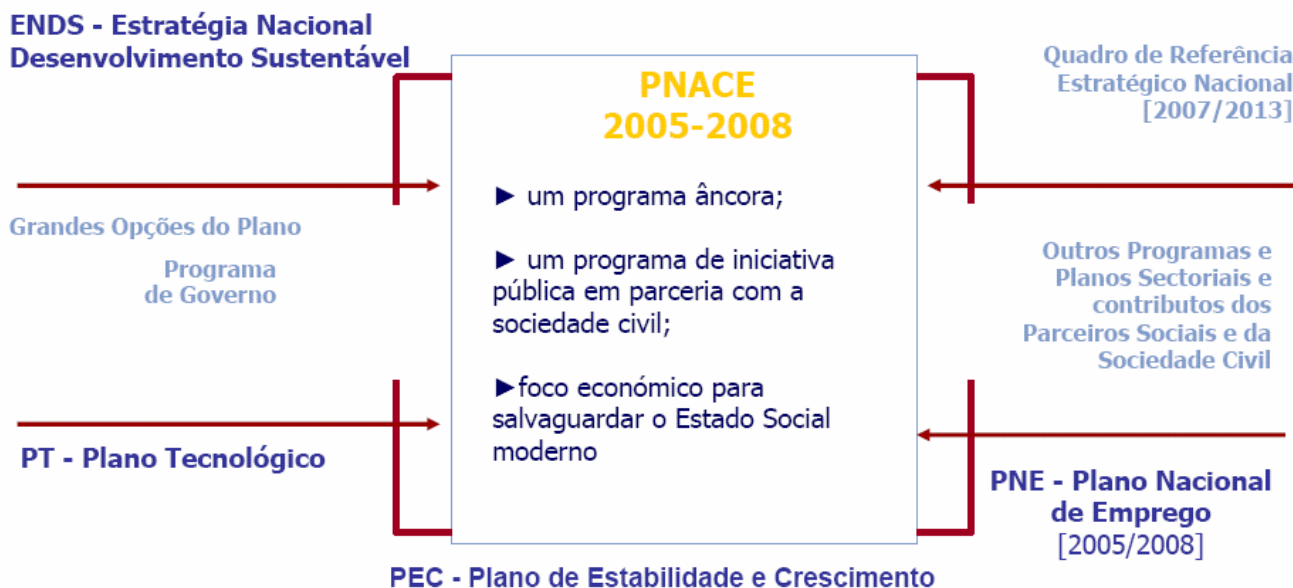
ENDS - Estratégia Nacional Desenvolvimento Sustentável

Quadro de Referência Estratégico Nacional [2007/2013]

PNACE 2005-2008

► um programa âncora;

► um programa de iniciativa pública em parceria com a sociedade civil;

►foco económico para salvaguardar o Estado Social moderno

Grandes Opções do Plano

Programa de Governo

Outros Programas e Planos Sectoriais e contributos dos Parceiros Sociais e da Sociedade Civil

PT - Plano Tecnológico

PNE - Plano Nacional de Emprego [2005/2008]

PEC - Plano de Estabilidade e Crescimento